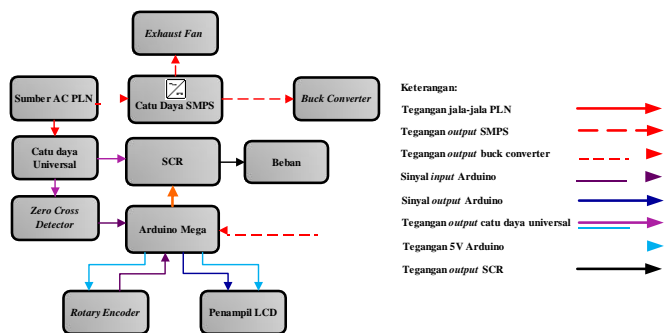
Exhaust Fan

Sumber AC PLN

Catu Daya SMPS

Buck Converter

Catu daya Universal

SCR

Beban

Zero Cross Detector

Arduino Mega

Rotary Encoder

Penampil LCD

Keterangan:

Tegangan jala-jala PLN

Tegangan output SMPS

Tegangan output buck converter

Sinyal input Arduino

Sinyal output Arduino

Tegangan output catu daya universal

Tegangan 5V Arduino

Tegangan output SCR